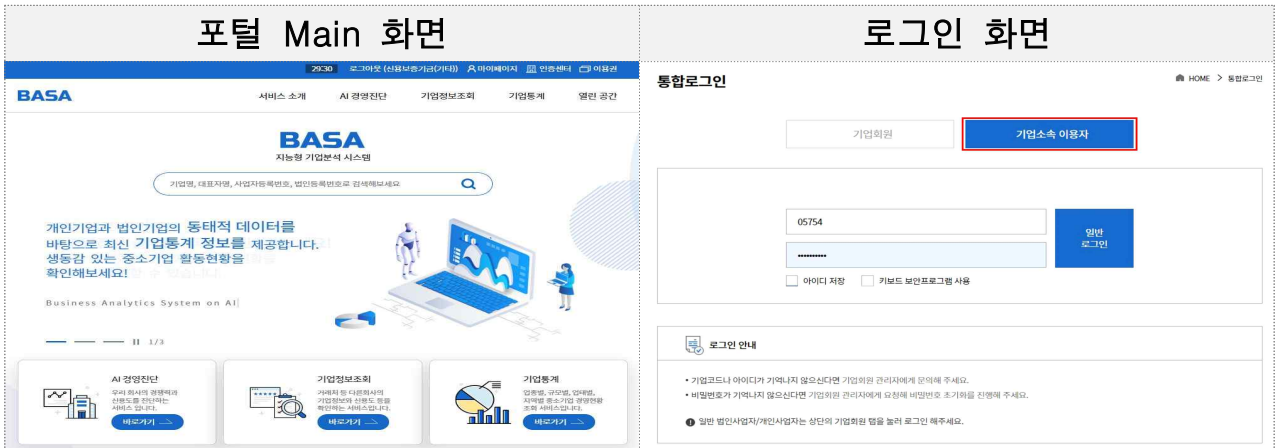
| 포털 Main 화면 | 로그인 화면 |
|---|---|

29:30 로그아웃 (신용보증기금(기타)) 마이페이지 인증센터 이용권

BASA

서비스 소개 AI 경영진단 기업정보조회 기업통계 열린 공간

BASA
지능형 기업분석 시스템

기업명, 대표자명, 사업자등록번호, 법인등록번호로 검색해보세요

개인기업과 법인기업의 동태적 데이터를 바탕으로 최신 기업통계 정보를 제공합니다. 생동감 있는 중소기업 활동현황을 확인해보세요!

Business Analytics System on AI

1/3

AI 경영진단
우리 회사의 경쟁력과 신용도를 진단하는 서비스 입니다.
바로가기

기업정보조회
거래처 등 다른회사의 기업정보와 신용도 등을 확인하는 서비스입니다.
바로가기

기업통계
업종별, 규모별, 업태별, 지역별 중소기업 경영현황 조회 서비스입니다.
바로가기

통합로그인

HOME > 통합로그인

기업회원

기업소속 이용자

05754

••••••••••

일반 로그인

아이디 저장

키보드 보안프로그램 사용

로그인 안내

• 기업코드나 아이디가 기억나지 않으신다면 기업회원 관리자에게 문의해 주세요.
• 비밀번호가 기억나지 않으신다면 기업회원 관리자에게 요청해 비밀번호 초기화를 진행해 주세요.

일반 법인사업자/개인사업자는 상단의 기업회원 탭을 눌러 로그인 해주세요.